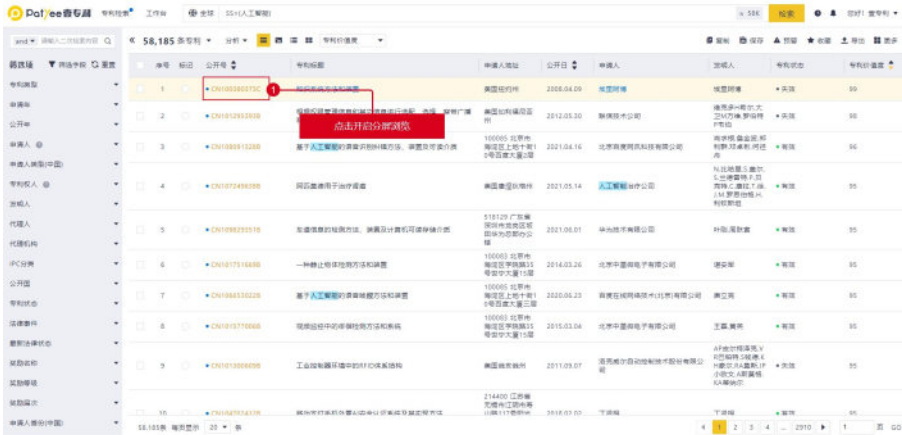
Patyee 专利 专利检索 工作台 全球 SS=(人工智能) × 58K 检索 您好! 查专利

and 请输入二次检索内容 « 58,185 条专利 分析 专利价值度 复制 保存 预警 收藏 导出 图表

筛选 字段设置 重置

| 序号 | 标记 | 公开号 | 专利标题 | 申请人地址 | 公开日 | 申请人 | 发明人 | 专利状态 | 专利价值度 |
|---|---|---|---|---|---|---|---|---|---|
| 1 | | CN105005970C | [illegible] | 美国纽约州 | 2008.04.09 | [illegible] | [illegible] | 失效 | 89 |
| 2 | | CN101295203B | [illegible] | 美国加利福尼亚州 | 2012.05.30 | 微软技术公司 | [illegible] | 失效 | 88 |
| 3 | | CN108913288B | 基于人工智能的谋音识别处理方法、装置及设备介质 | 100085 北京市海淀区上地十街10号百度大厦3层 | 2021.04.16 | 北京百度网讯科技有限公司 | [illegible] | 有效 | 86 |
| 4 | | CN107249299B | 网页数据用于治疗摘要 | 美国新泽西州 | 2021.05.14 | 人工智能公司 | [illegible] | 有效 | 95 |
| 5 | | CN109825351B | 影像信息的检测方法、装置及计算机可读存储介质 | 518129 广东省深圳市龙岗区坂田华为总部办公楼 | 2021.06.01 | 华为技术有限公司 | 叶凯,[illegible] | 有效 | 95 |
| 6 | | CN107516689B | 一种静止物体检测方法和装置 | 100085 北京市海淀区学院路35号世宁大厦1层 | 2014.03.26 | 北京中星微电子有限公司 | 谢安军 | 有效 | 95 |
| 7 | | CN106830822B | 基于人工智能的语音唤醒方法和装置 | 100085 北京市海淀区上地十街10号百度大厦三层 | 2020.06.23 | 百度在线网络技术(北京)有限公司 | 唐立亮 | 有效 | 95 |
| 8 | | CN105770968B | 视频监控中的特征检测方法和系统 | 100085 北京市海淀区学院路35号世宁大厦 | 2015.03.06 | 北京中星微电子有限公司 | 王磊,黄亮 | 有效 | 95 |
| 9 | | CN101300609B | 工业控制器环境中的RFID体系结构 | 美国威斯康星州 | 2011.09.07 | 洛克威尔自动控制技术股份有限公司 | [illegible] | 有效 | 95 |
| 10 | | CN104702412B | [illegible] | 214400 江苏省无锡市江阴市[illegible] | 2018.02.02 | 丁波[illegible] | 丁波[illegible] | 有效 | 95 |

专利类型 申请年 公开年 申请人 申请人类型(中国) 专利权人 发明人 代理人 代理机构 IPC分类 公开国 专利状态 法律事件 最新法律状态 奖励名称 奖励等级 奖励届次 申请人省份(中国)

点击开启分屏浏览

58,185条 每页显示 20 条 1 2 3 4 ... 2910 ▶ 1 页 GO